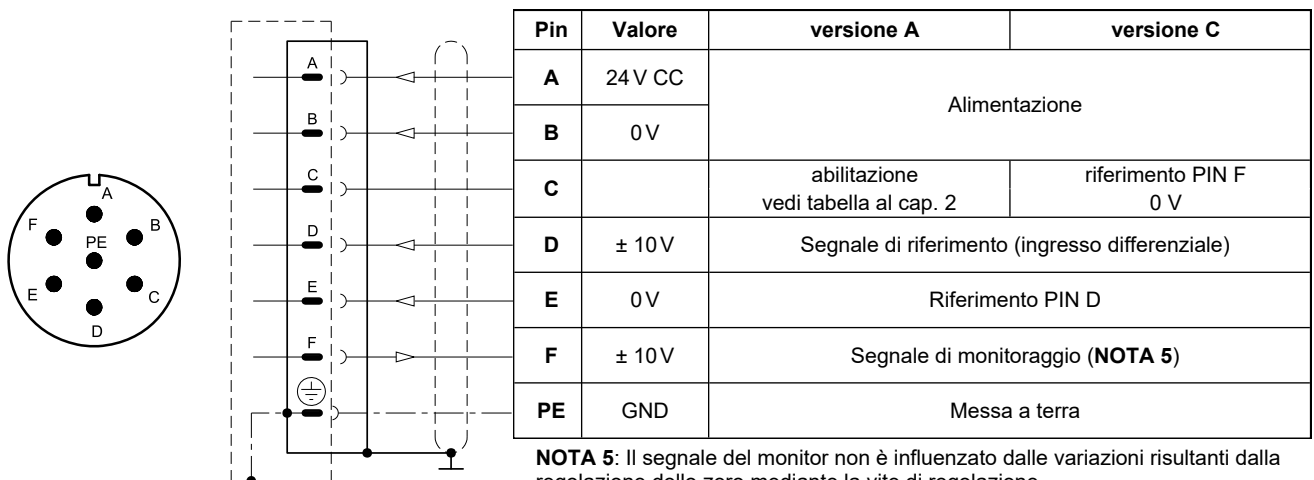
F A B PE E C D

A
B
C
D
E
F

| Pin | Valore | versione A | versione C |
|---|---|---|---|
| A | 24 V CC | Alimentazione | |
| B | 0 V | | |
| C | | abilitazione vedi tabella al cap. 2 | riferimento PIN F 0 V |
| D | ± 10 V | Segnale di riferimento (ingresso differenziale) | |
| E | 0 V | Riferimento PIN D | |
| F | ± 10 V | Segnale di monitoraggio (**NOTA 5**) | |
| PE | GND | Messa a terra | |

**NOTA 5**: Il segnale del monitor non è influenzato dalle variazioni risultanti dalla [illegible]